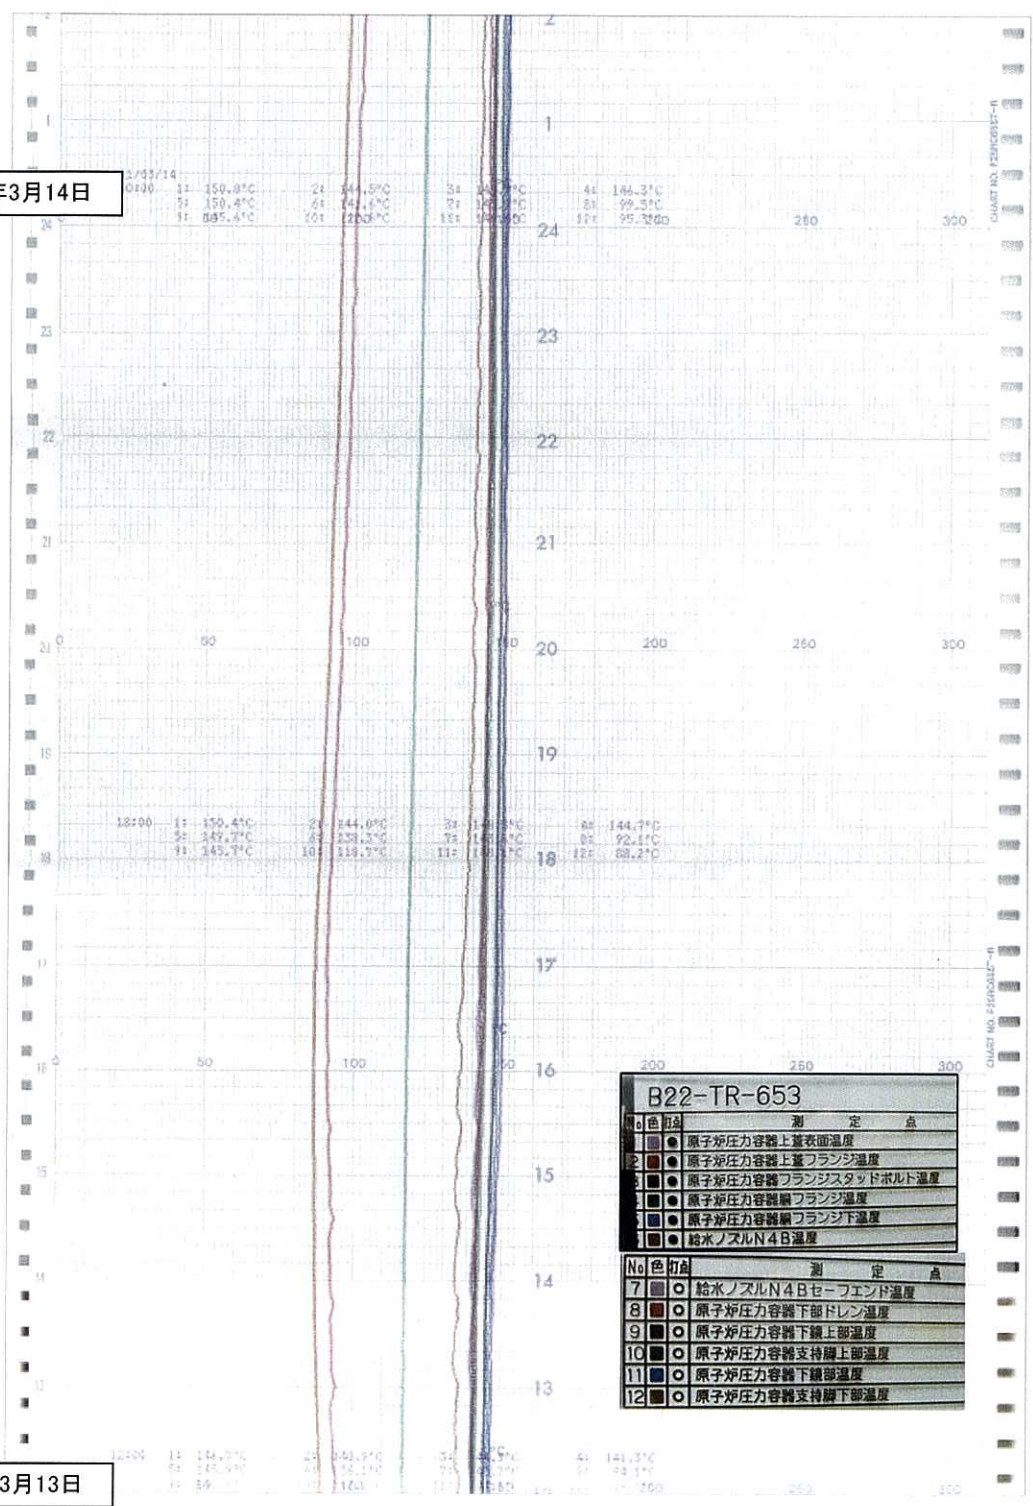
年3月14日

0:00 1: 150.8°C 2: 144.5°C 3: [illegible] 4: 146.3°C
5: 150.4°C 6: 142.6°C 7: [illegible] 8: 99.5°C
9: 885.6°C 10: 120.0°C 11: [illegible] 12: 95.3°C

24
23
22
21
0 50 100 150 200 250 300
20
19

18:00 1: 150.4°C 2: 144.0°C 3: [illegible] 4: 144.7°C
5: 149.7°C 6: 133.3°C 7: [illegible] 8: 92.1°C
9: 145.7°C 10: 118.7°C 11: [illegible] 12: 88.2°C

18
17
0 50 100 150 200 250 300
16
15
14
13

12:00 1: 146.3°C 2: 143.9°C 3: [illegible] 4: 141.3°C
5: 145.9°C 6: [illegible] 7: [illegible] 8: 74.1°C

3月13日

B22-TR-653

| No | 色 | 打点 | 測定点 |
|---|---|---|---|
| 1 | | ● | 原子炉圧力容器上蓋表面温度 |
| 2 | | ● | 原子炉圧力容器上蓋フランジ温度 |
| 3 | | ● | 原子炉圧力容器フランジスタッドボルト温度 |
| 4 | | ● | 原子炉圧力容器胴フランジ温度 |
| 5 | | ● | 原子炉圧力容器胴フランジ下温度 |
| 6 | | ● | 給水ノズルN4B温度 |

| No | 色 | 打点 | 測定点 |
|---|---|---|---|
| 7 | | ○ | 給水ノズルN4Bセーフエンド温度 |
| 8 | | ○ | 原子炉圧力容器下部ドレン温度 |
| 9 | | ○ | 原子炉圧力容器下鏡上部温度 |
| 10 | | ○ | 原子炉圧力容器支持脚上部温度 |
| 11 | | ○ | 原子炉圧力容器下鏡部温度 |
| 12 | | ○ | 原子炉圧力容器支持脚下部温度 |